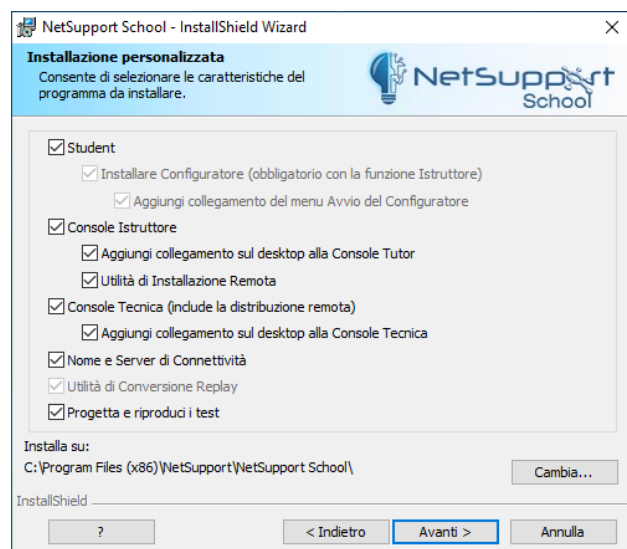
NetSupport School - InstallShield Wizard

Installazione personalizzata
Consente di selezionare le caratteristiche del programma da installare.

NetSupport School

Student
Installare Configuratore (obbligatorio con la funzione Istruttore)
Aggiungi collegamento del menu Avvio del Configuratore
Console Istruttore
Aggiungi collegamento sul desktop alla Console Tutor
Utilità di Installazione Remota
Console Tecnica (include la distribuzione remota)
Aggiungi collegamento sul desktop alla Console Tecnica
Nome e Server di Connettività
Utilità di Conversione Replay
Progetta e riproduci i test

Installa su:
C:\Program Files (x86)\NetSupport\NetSupport School\

Cambia...

InstallShield

?
< Indietro
Avanti >
Annulla